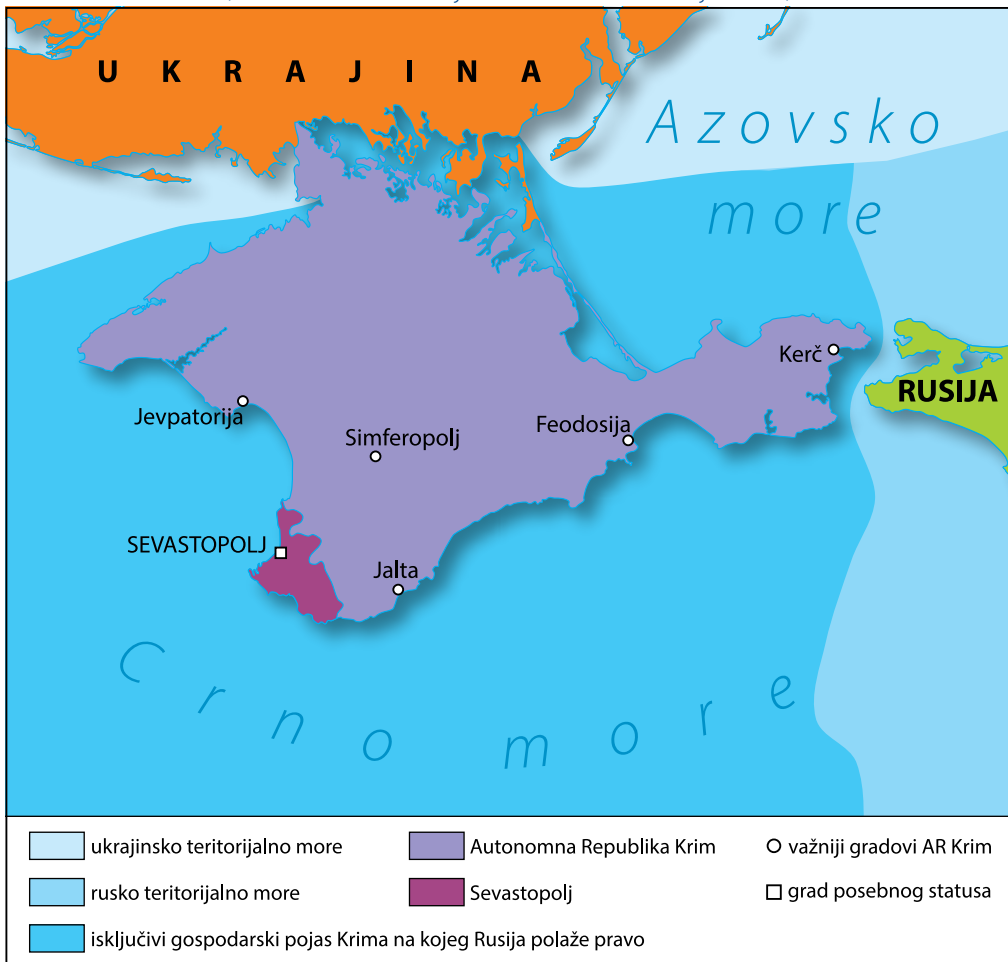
UKRAJINA

Azovsko more

RUSIJA

Kerč

Jevpatorija

Simferopolj

Feodosija

SEVASTOPOLJ

Jalta

Crno more

ukrajinsko teritorijalno more

rusko teritorijalno more

isključivi gospodarski pojas Krima na kojeg Rusija polaže pravo

Autonomna Republika Krim

Sevastopolj

važniji gradovi AR Krim

grad posebnog statusa